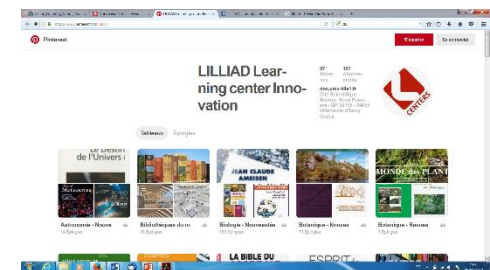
Pinterest

S'inscrire

Se connecter

LILLIAD Learning center Innovation

37 Abonnés

107 Abonnements

doc.univ-lille1.fr

Tableaux

Épingles

Le Désordre de l'Univers

JEAN CLAUDE AMEISEN

MONDE des PLANT

Astronomie - Nouve

Bibliothèque de nu

Biologie - Nouveautés

Botanique - Nouve

Botanique - Nouve

LA BIBLE DU

ESPRIT